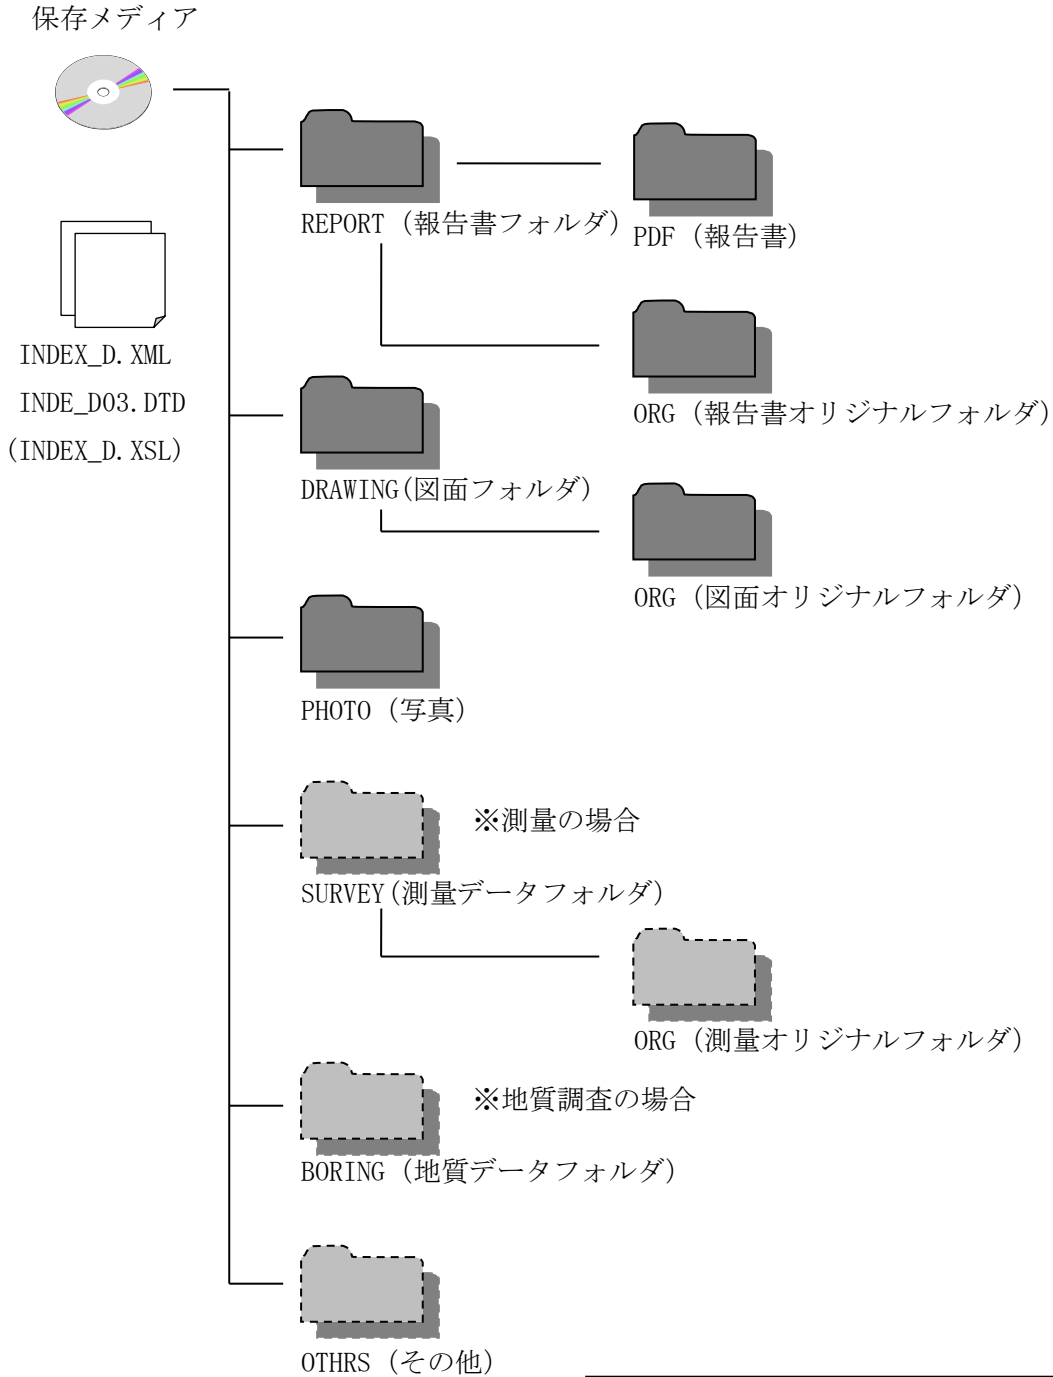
保存メディア

INDEX_D.XML
INDE_D03.DTD
(INDEX_D.XSL)

REPORT（報告書フォルダ）

PDF（報告書）

ORG（報告書オリジナルフォルダ）

DRAWING(図面フォルダ)

ORG（図面オリジナルフォルダ）

PHOTO（写真）

※測量の場合

SURVEY(測量データフォルダ)

ORG（測量オリジナルフォルダ）

※地質調査の場合

BORING（地質データフォルダ）

OTHRS（その他）